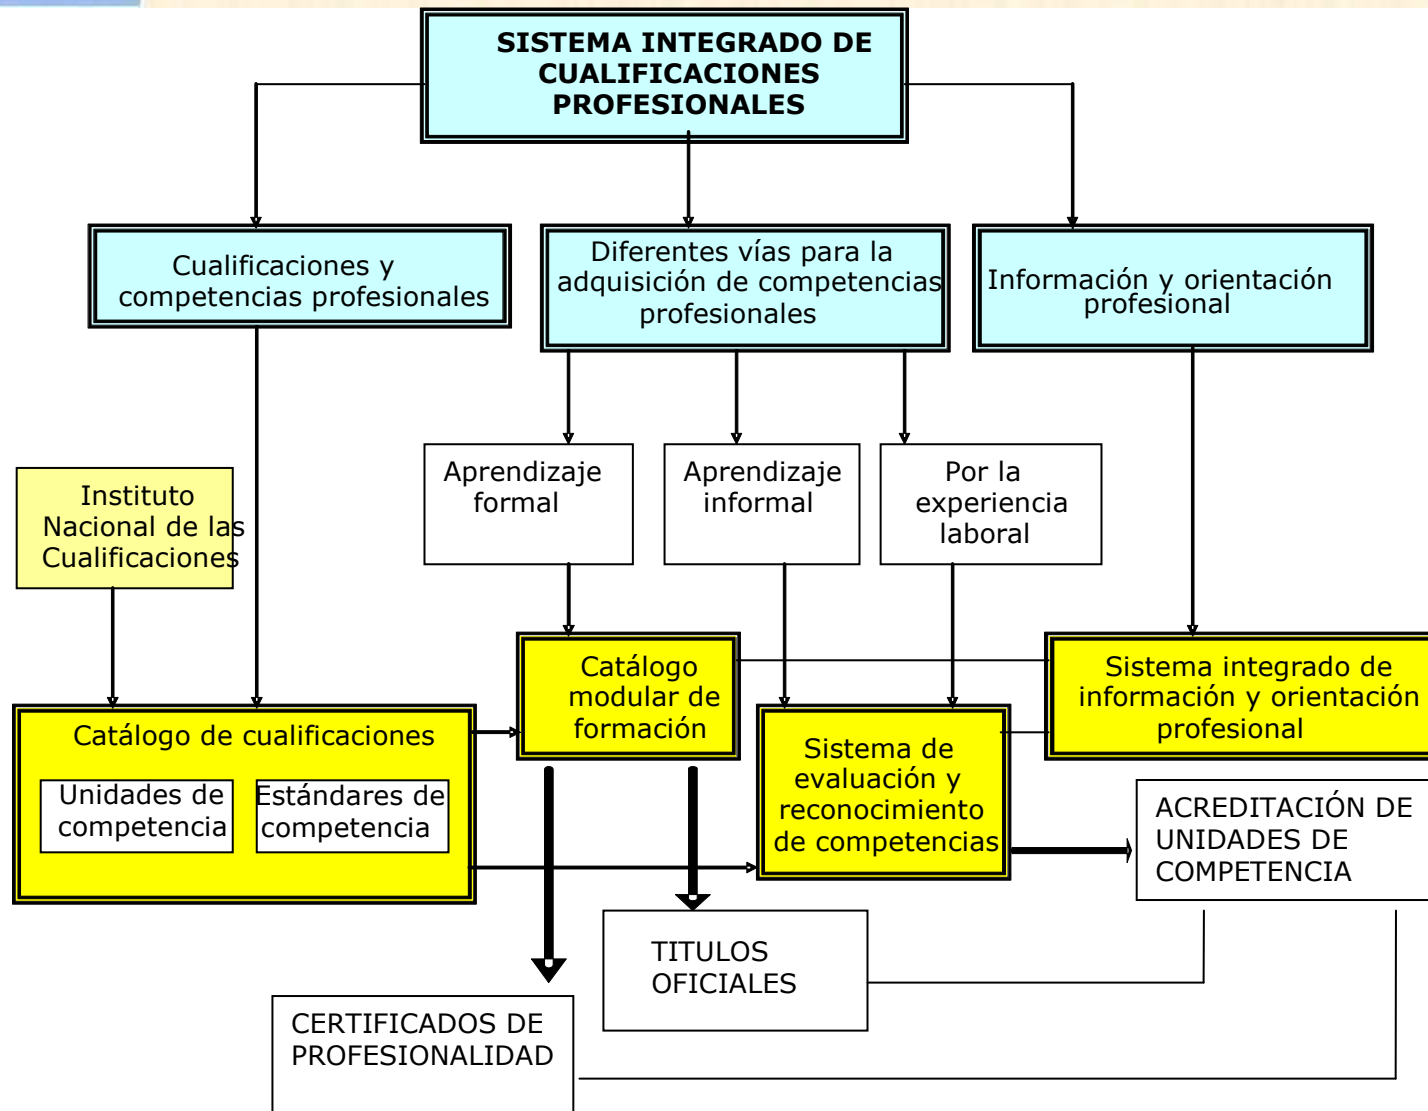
SISTEMA INTEGRADO DE CUALIFICACIONES PROFESIONALES

Cualificaciones y competencias profesionales

Diferentes vías para la adquisición de competencias profesionales

Información y orientación profesional

Aprendizaje formal

Aprendizaje informal

Por la experiencia laboral

Instituto Nacional de las Cualificaciones

Catálogo modular de formación

Sistema integrado de información y orientación profesional

Catálogo de cualificaciones

Unidades de competencia

Estándares de competencia

Sistema de evaluación y reconocimiento de competencias

ACREDITACIÓN DE UNIDADES DE COMPETENCIA

TITULOS OFICIALES

CERTIFICADOS DE PROFESIONALIDAD